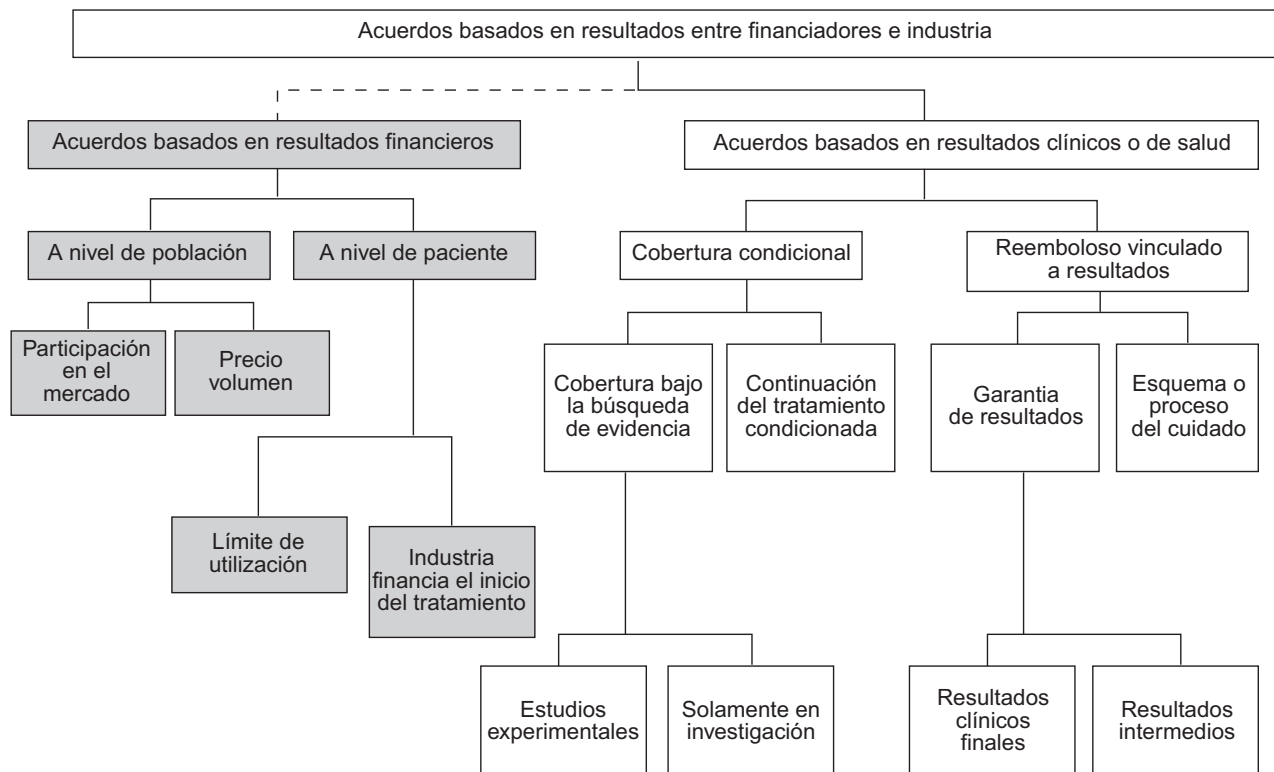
Acuerdos basados en resultados entre financiadores e industria

Acuerdos basados en resultados financieros

A nivel de población

A nivel de paciente

Participación en el mercado

Precio volumen

Límite de utilización

Industria financia el inicio del tratamiento

Acuerdos basados en resultados clínicos o de salud

Cobertura condicional

Cobertura bajo la búsqueda de evidencia

Continuación del tratamiento condicionada

Estudios experimentales

Solamente en investigación

Reemboloso vinculado a resultados

Garantia de resultados

Esquema o proceso del cuidado

Resultados clínicos finales

Resultados intermedios